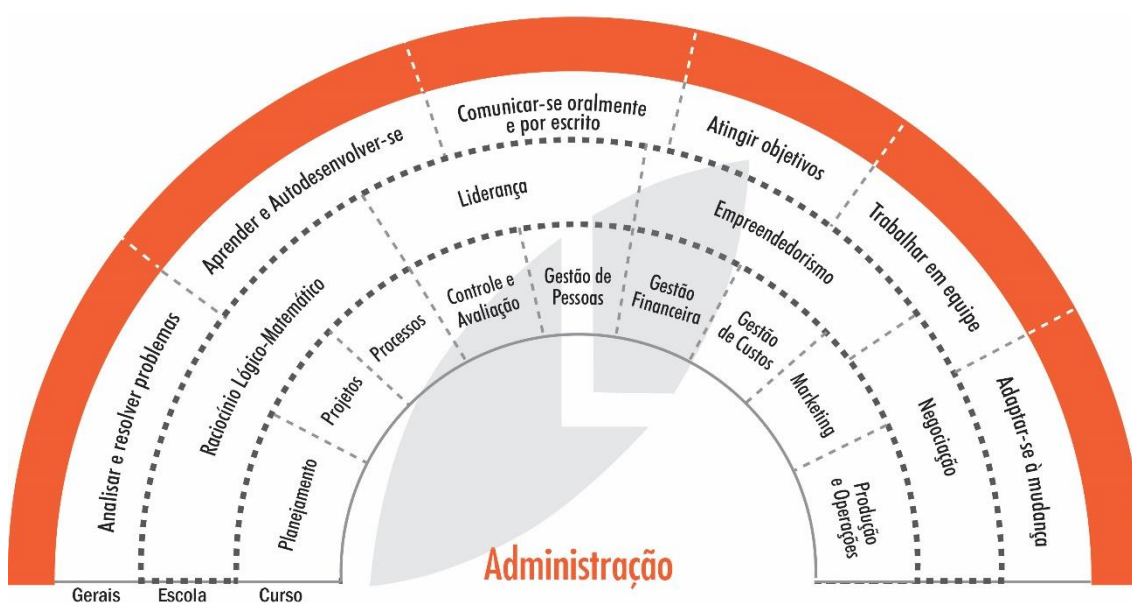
Analisar e resolver problemas
Aprender e Autodesenvolver-se
Comunicar-se oralmente e por escrito
Atingir objetivos
Trabalhar em equipe
Adaptar-se à mudança

Raciocínio Lógico-Matemático
Liderança
Empreendedorismo
Negociação

Planejamento
Projetos
Processos
Controle e Avaliação
Gestão de Pessoas
Gestão Financeira
Gestão de Custos
Marketing
Produção e Operações

Administração

Gerais
Escola
Curso